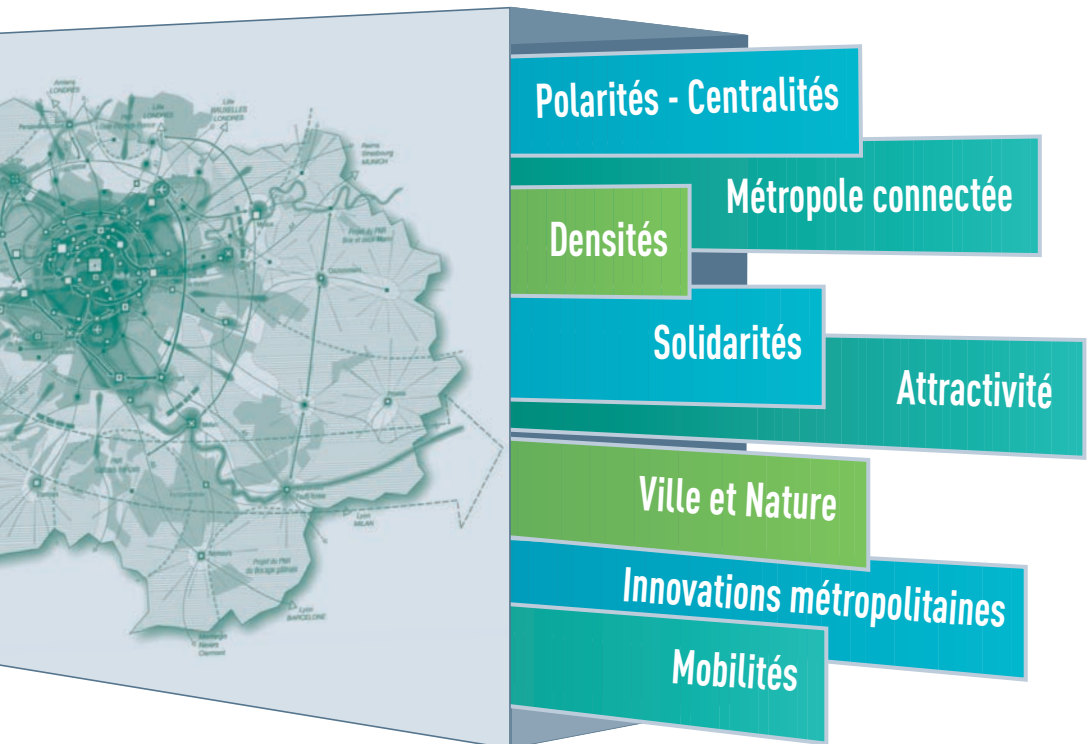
Polarités - Centralités

Métropole connectée

Densités

Solidarités

Attractivité

Ville et Nature

Innovations métropolitaines

Mobilités

Amiens
LONDRES

Lille
LONDRES

Lille
BRUXELLES
LONDRES

Reims
Strasbourg
MUNICH

Lyon
MILAN

Lyon
BARCELONE

Montargis
Nevers
Clermont